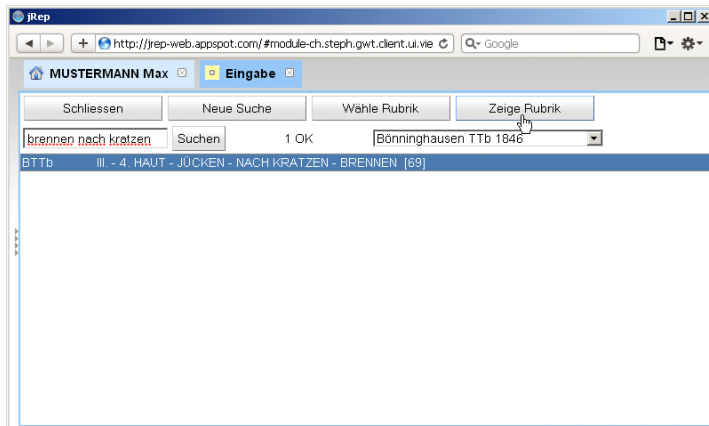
jRep

http://jrep-web.appspot.com/#module-ch.steph.gwt.client.ui.vie

Google

MUSTERMANN Max

Eingabe

Schliessen

Neue Suche

Wähle Rubrik

Zeige Rubrik

brennen nach kratzen

Suchen

1 OK

Bönninghausen TTb 1846

BTTb III. - 4. HAUT - JÜCKEN - NACH KRATZEN - BRENNEN [69]